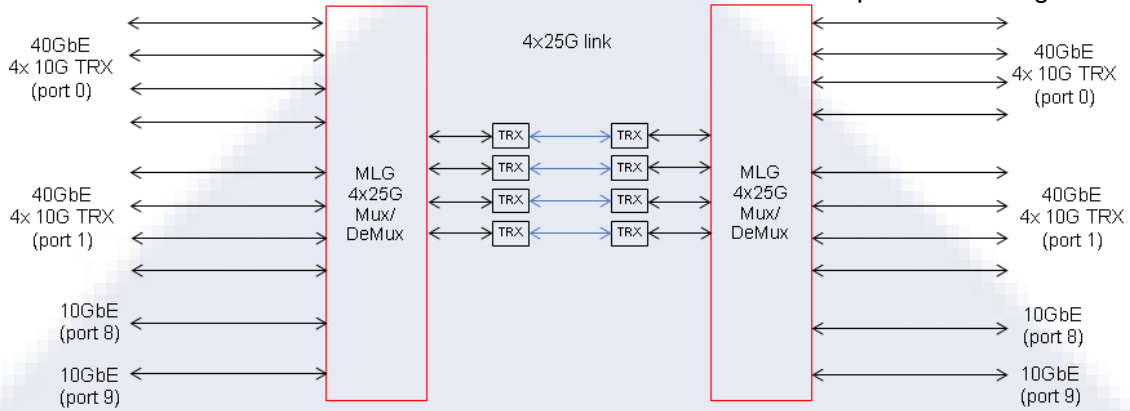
40GbE
4x 10G TRX
(port 0)

40GbE
4x 10G TRX
(port 1)

10GbE
(port 8)

10GbE
(port 9)

MLG
4x25G
Mux/
DeMux

4x25G link

TRX TRX
TRX TRX
TRX TRX
TRX TRX

MLG
4x25G
Mux/
DeMux

40GbE
4x 10G TRX
(port 0)

40GbE
4x 10G TRX
(port 1)

10GbE
(port 8)

10GbE
(port 9)